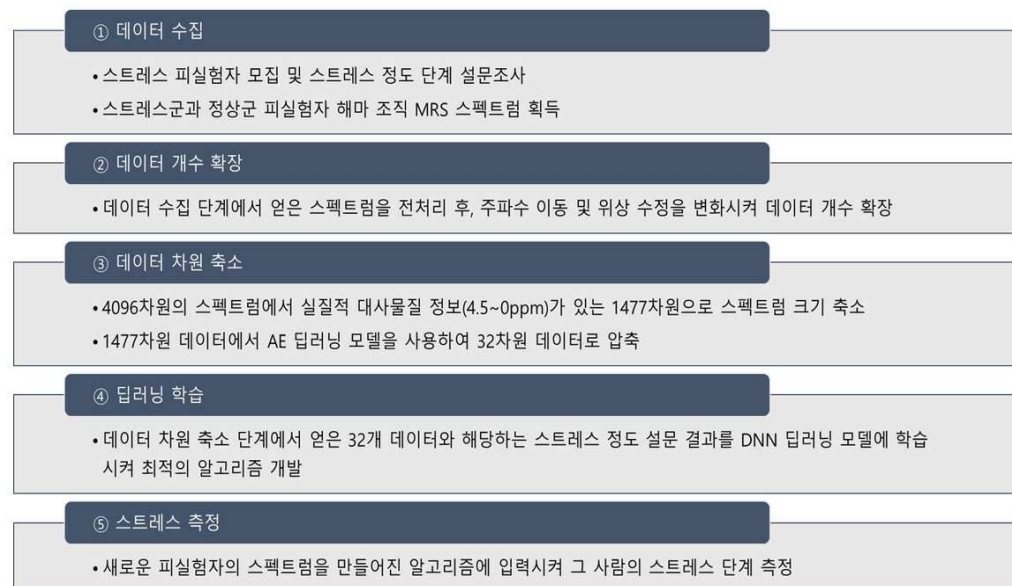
① 데이터 수집

• 스트레스 피실험자 모집 및 스트레스 정도 단계 설문조사
• 스트레스군과 정상군 피실험자 해마 조직 MRS 스펙트럼 획득

② 데이터 개수 확장

• 데이터 수집 단계에서 얻은 스펙트럼을 전처리 후, 주파수 이동 및 위상 수정을 변화시켜 데이터 개수 확장

③ 데이터 차원 축소

• 4096차원의 스펙트럼에서 실질적 대사물질 정보(4.5~0ppm)가 있는 1477차원으로 스펙트럼 크기 축소
• 1477차원 데이터에서 AE 딥러닝 모델을 사용하여 32차원 데이터로 압축

④ 딥러닝 학습

• 데이터 차원 축소 단계에서 얻은 32개 데이터와 해당하는 스트레스 정도 설문 결과를 DNN 딥러닝 모델에 학습시켜 최적의 알고리즘 개발

⑤ 스트레스 측정

• 새로운 피실험자의 스펙트럼을 만들어진 알고리즘에 입력시켜 그 사람의 스트레스 단계 측정